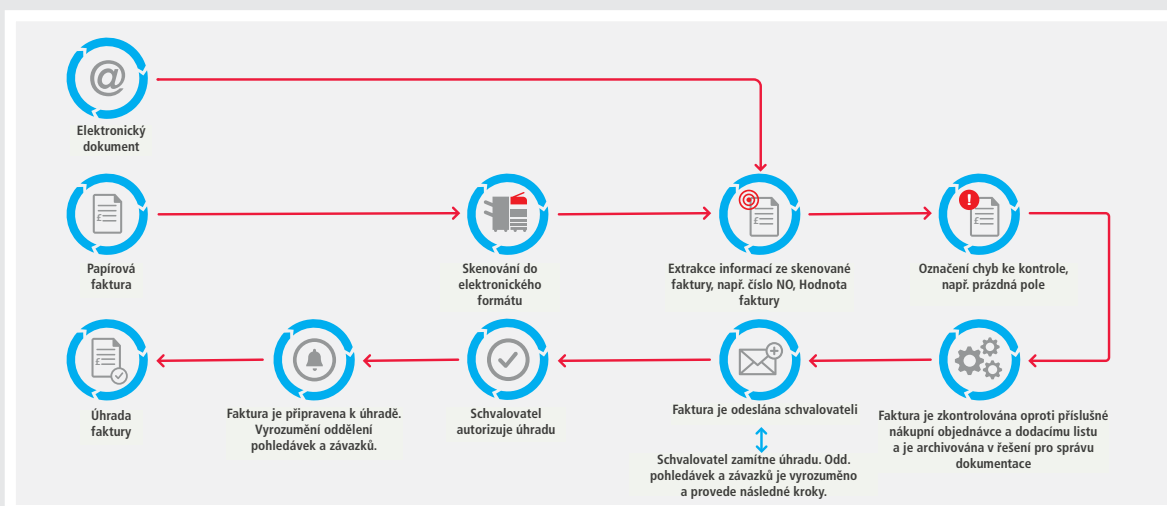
@

Elektronický dokument

Papírová faktura

Skenování do elektronického formátu

Extrakce informací ze skenované faktury, např. číslo NO, Hodnota faktury

Označení chyb ke kontrole, např. prázdná pole

Úhrada faktury

Faktura je připravena k úhradě. Vyrozumění oddělení pohledávek a závazků.

Schvalovatel autorizuje úhradu

Faktura je odeslána schvalovateli

Faktura je zkontrolována oproti příslušné nákupní objednávce a dodacímu listu a je archivována v řešení pro správu dokumentace

Schvalovatel zamítne úhradu. Odd. pohledávek a závazků je vyrozuměno a provede následné kroky.